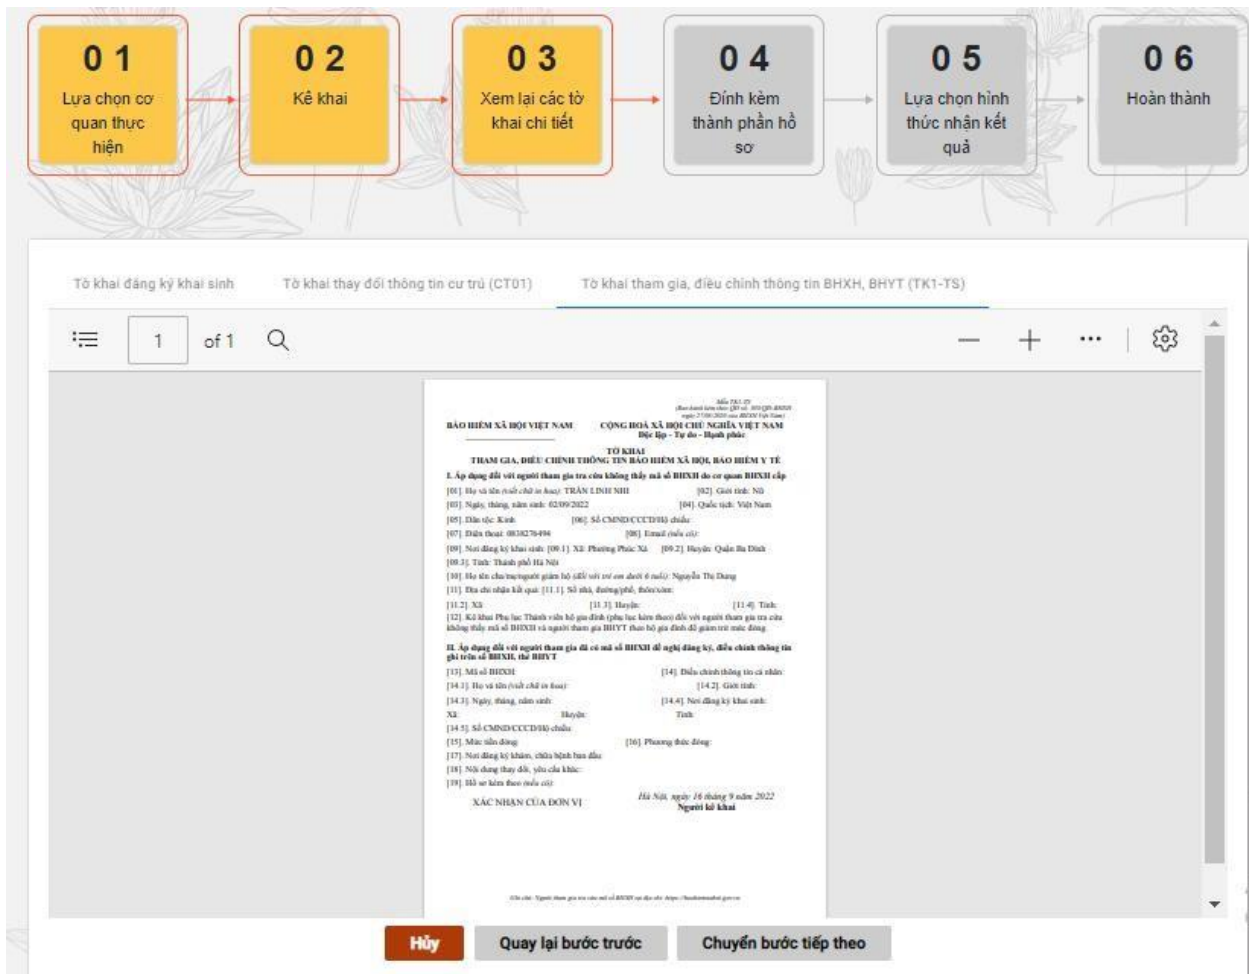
0 1
Lựa chọn cơ quan thực hiện

0 2
Kê khai

0 3
Xem lại các tờ khai chi tiết

0 4
Đính kèm thành phần hồ sơ

0 5
Lựa chọn hình thức nhận kết quả

0 6
Hoàn thành

Tờ khai đăng ký khai sinh
Tờ khai thay đổi thông tin cư trú (CT01)
Tờ khai tham gia, điều chỉnh thông tin BHXH, BHYT (TK1-TS)

1 of 1

Mẫu TK1-TS
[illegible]

BẢO HIỂM XÃ HỘI VIỆT NAM
CỘNG HOÀ XÃ HỘI CHỦ NGHĨA VIỆT NAM
Độc lập - Tự do - Hạnh phúc

TỜ KHAI
THAM GIA, ĐIỀU CHỈNH THÔNG TIN BẢO HIỂM XÃ HỘI, BẢO HIỂM Y TẾ

I. Áp dụng đối với người tham gia tra cứu không thấy mã số BHXH do cơ quan BHXH cấp
[01]. Họ và tên (viết chữ in hoa): TRẦN LINH NHI [02]. Giới tính: Nữ
[03]. Ngày, tháng, năm sinh: 02/09/2022 [04]. Quốc tịch: Việt Nam
[05]. Dân tộc: Kinh [06]. Số CMND/CCCD/Hộ chiếu:
[07]. Điện thoại: 0838276494 [08]. Email (nếu có):
[09]. Nơi đăng ký khai sinh: [09.1]. Xã: Phường Phúc Xá [09.2]. Huyện: Quận Ba Đình
[09.3]. Tỉnh: Thành phố Hà Nội
[10]. Họ tên cha/mẹ/người giám hộ (đối với trẻ em dưới 6 tuổi): Nguyễn Thu Dung
[11]. Địa chỉ nhận kết quả: [11.1]. Số nhà, đường/phố, thôn/xóm:
[11.2]. Xã: [11.3]. Huyện: [11.4]. Tỉnh:
[12]. Kê khai Phụ lục Thành viên hộ gia đình (phụ lục kèm theo) đối với người tham gia tra cứu không thấy mã số BHXH và người tham gia BHYT theo hộ gia đình để giảm trừ mức đóng.

II. Áp dụng đối với người tham gia đã có mã số BHXH đề nghị đăng ký, điều chỉnh thông tin ghi trên sổ BHXH, thẻ BHYT
[13]. Mã số BHXH: [14]. Điều chỉnh thông tin cá nhân:
[14.1]. Họ và tên (viết chữ in hoa): [14.2]. Giới tính:
[14.3]. Ngày, tháng, năm sinh: [14.4]. Nơi đăng ký khai sinh:
Xã: Huyện: Tỉnh:
[14.5]. Số CMND/CCCD/Hộ chiếu:
[15]. Mức tiền đóng: [16]. Phương thức đóng:
[17]. Nơi đăng ký khám, chữa bệnh ban đầu:
[18]. Nội dung thay đổi, yêu cầu khác:
[19]. Hồ sơ kèm theo (nếu có):

XÁC NHẬN CỦA ĐƠN VỊ
Hà Nội, ngày 16 tháng 9 năm 2022
Người kê khai

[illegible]

Hủy
Quay lại bước trước
Chuyển bước tiếp theo